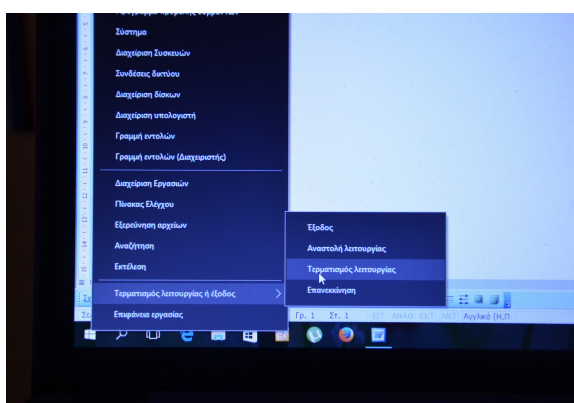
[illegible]

Σύστημα

Διαχείριση Συσκευών

Συνδέσεις δικτύου

Διαχείριση δίσκων

Διαχείριση υπολογιστή

Γραμμή εντολών

Γραμμή εντολών (Διαχειριστής)

Διαχείριση Εργασιών

Πίνακας Ελέγχου

Εξερεύνηση αρχείων

Αναζήτηση

Εκτέλεση

Τερματισμός λειτουργίας ή έξοδος

Επιφάνεια εργασίας

Έξοδος

Αναστολή λειτουργίας

Τερματισμός λειτουργίας

Επανεκκίνηση

Γρ. 1 Στ. 1 ΕΓΓ ΑΝΑΘ ΕΚΤ ΑΝΤ Αγγλικά (Η.Π